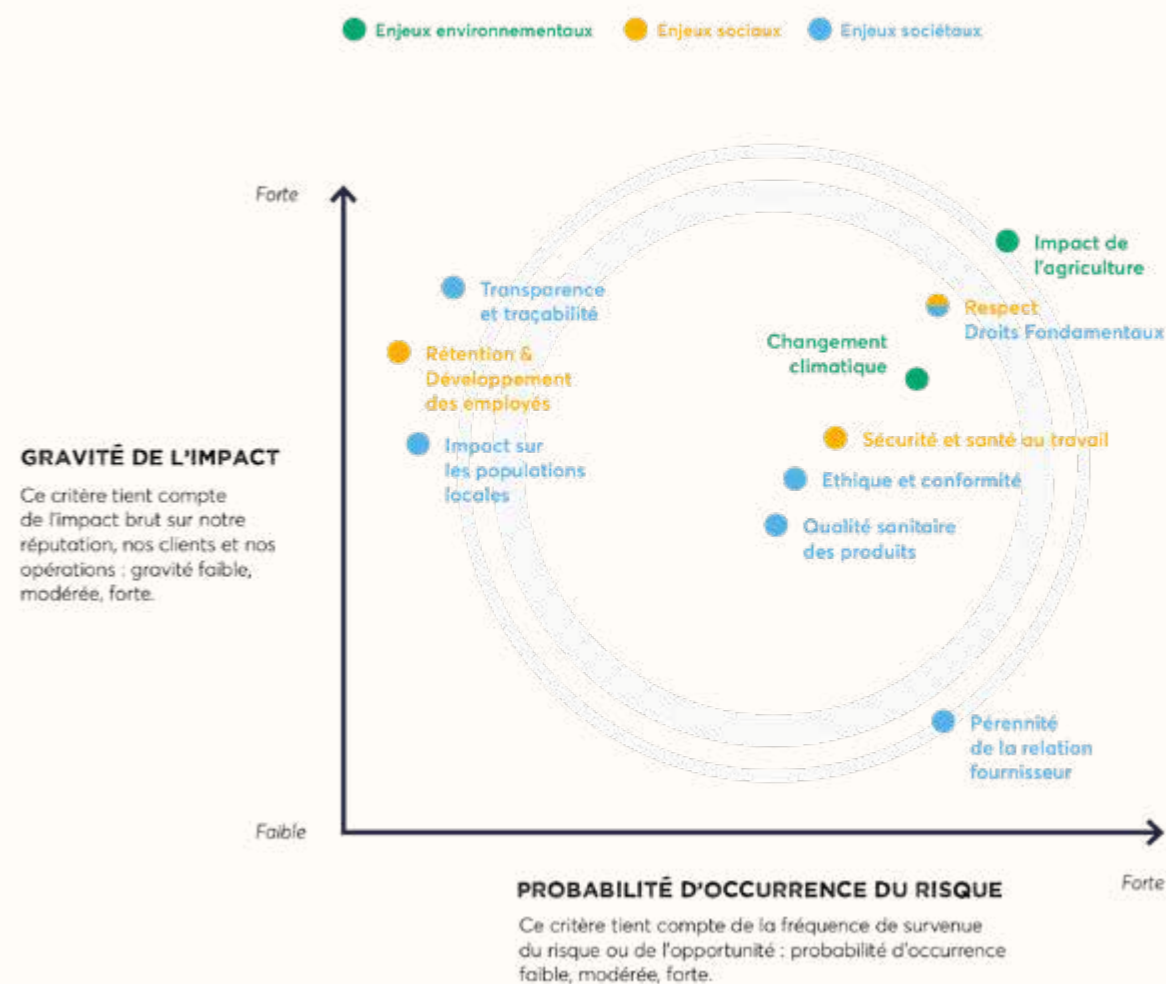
Enjeux environnementaux Enjeux sociaux Enjeux sociétaux

Forte

Impact de l'agriculture

Transparence et traçabilité

Respect Droits Fondamentaux

Changement climatique

Rétention & Développement des employés

Impact sur les populations locales

Sécurité et santé au travail

Ethique et conformité

Qualité sanitaire des produits

GRAVITÉ DE L'IMPACT

Ce critère tient compte de l'impact brut sur notre réputation, nos clients et nos opérations : gravité faible, modérée, forte.

Pérennité de la relation fournisseur

Faible

Forte

PROBABILITÉ D'OCCURRENCE DU RISQUE

Ce critère tient compte de la fréquence de survenue du risque ou de l'opportunité : probabilité d'occurrence faible, modérée, forte.